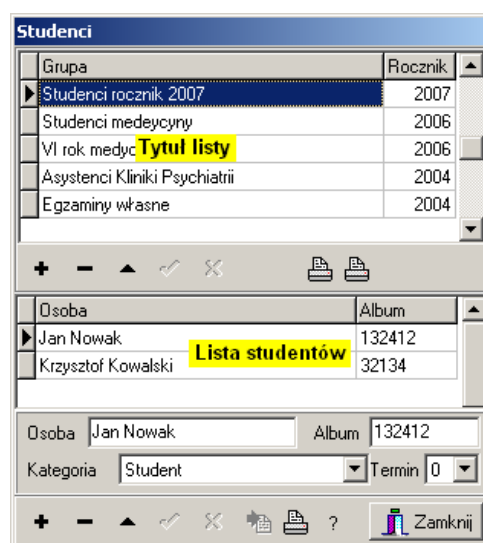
Studenci

| Grupa | Rocznik |
|---|---|
| Studenci rocznik 2007 | 2007 |
| Studenci medeycyny | 2006 |
| VI rok medyc Tytuł listy | 2006 |
| Asystenci Kliniki Psychiatrii | 2004 |
| Egzaminy własne | 2004 |

| Osoba | Album |
|---|---|
| Jan Nowak | 132412 |
| Krzysztof Kowalski | 32134 |

Lista studentów

Osoba Jan Nowak Album 132412

Kategoria Student Termin 0

?

Zamknij